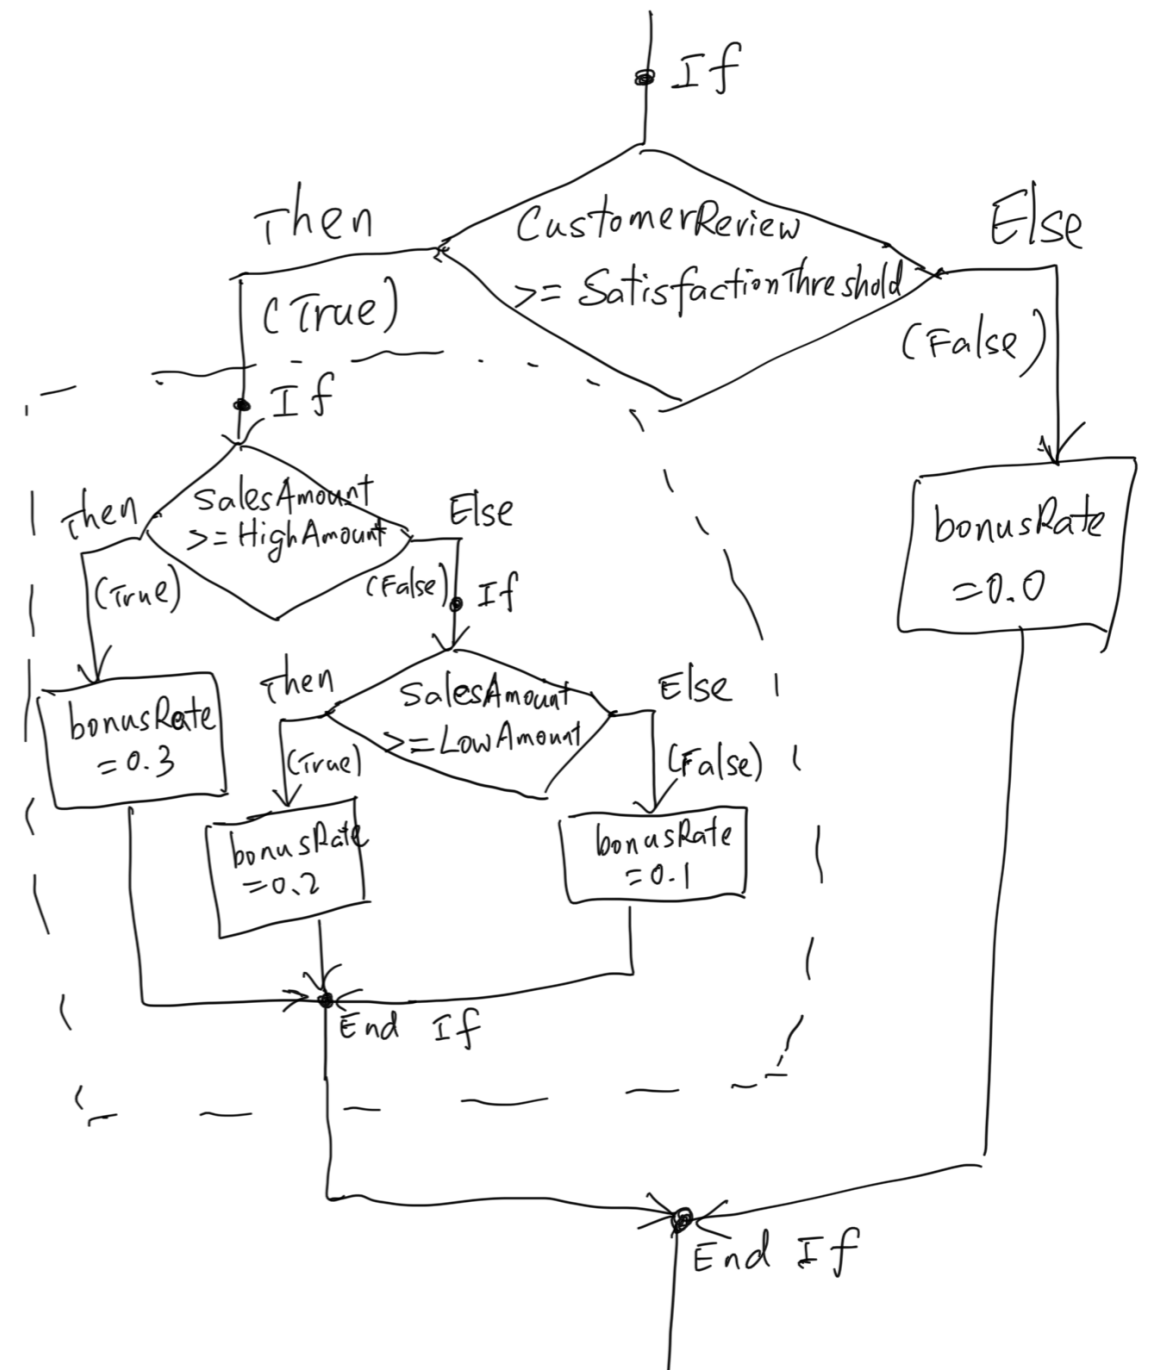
If

Then

CustomerReview >= SatisfactionThreshold

Else

(True)

(False)

If

Then

SalesAmount >= HighAmount

Else

(True)

(False)

If

bonusRate =0.0

bonusRate =0.3

Then

SalesAmount >=LowAmount

Else

(True)

(False)

bonusRate =0.2

bonusRate =0.1

End If

End If